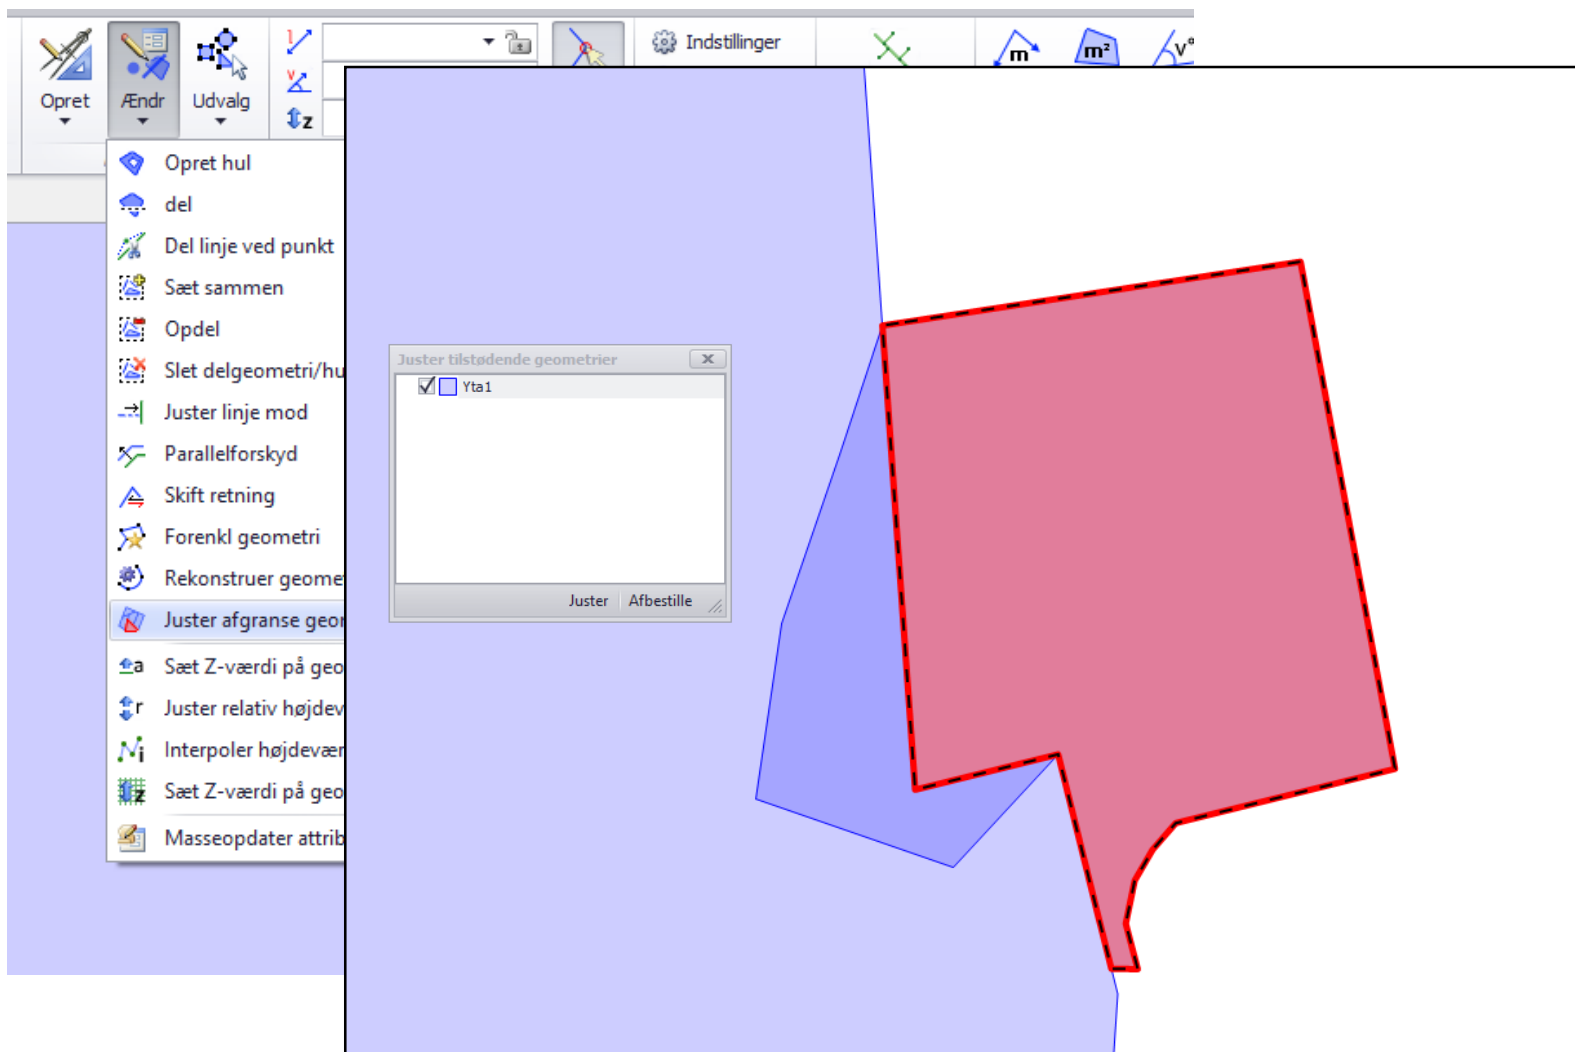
Opret
Ændr
Udvalg
Indstillinger
m
m²
v°

Opret hul
del
Del linje ved punkt
Sæt sammen
Opdel
Slet delgeometri/hu
Juster linje mod
Parallelforskyd
Skift retning
Forenkl geometri
Rekonstruer geome
Juster afgranse geo
Sæt Z-værdi på geo
Juster relativ højdev
Interpoler højdevær
Sæt Z-værdi på geo
Masseopdater attrib

Juster tilstødende geometrier
Yta1
Juster
Afbestille